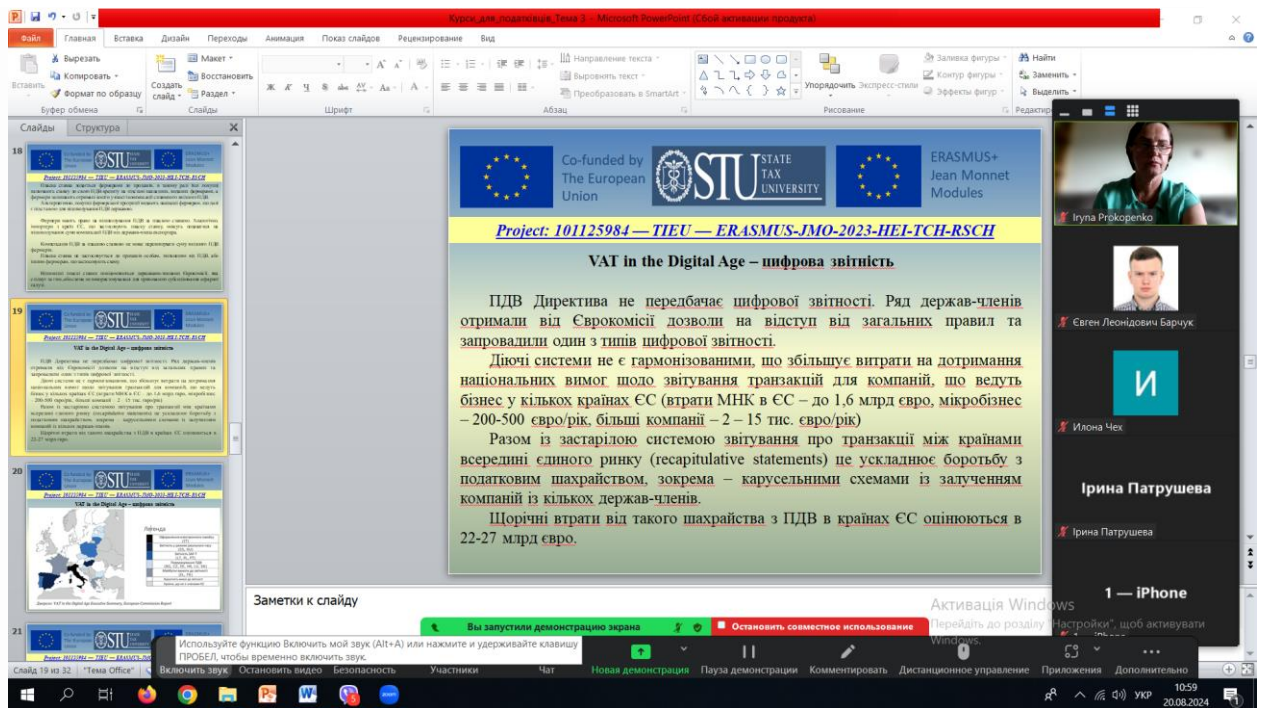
Курси_для_податківців_Тема 3 - Microsoft PowerPoint (Сбой активации продукта)

Файл Главная Вставка Дизайн Переходы Анимация Показ слайдов Рецензирование Вид

Вырезать
Копировать
Вставить
Формат по образцу
Буфер обмена
Создать слайд
Макет
Восстановить
Раздел
Слайды
Шрифт
Направление текста
Выровнять текст
Преобразовать в SmartArt
Абзац
Упорядочить
Экспресс-стили
Заливка фигуры
Контур фигуры
Эффекты фигур
Рисование
Найти
Заменить
Выделить
Редактир

Слайды Структура

18
19
20
21

Co-funded by The European Union
STU STATE TAX UNIVERSITY
ERASMUS+ Jean Monnet Modules

Project: 101125984 — TIEU — ERASMUS-JMO-2023-HEI-TCH-RSCH

VAT in the Digital Age – цифрова звітність

ПДВ Директива не передбачає цифрової звітності. Ряд держав-членів отримали від Єврокомісії дозволи на відступ від загальних правил та запровадили один з типів цифрової звітності.

Діючі системи не є гармонізованими, що збільшує витрати на дотримання національних вимог щодо звітування транзакцій для компаній, що ведуть бізнес у кількох країнах ЄС (втрати МНК в ЄС – до 1,6 млрд євро, мікробізнес – 200-500 євро/рік, більші компанії – 2 – 15 тис. євро/рік)

Разом із застарілою системою звітування про транзакції між країнами всередині єдиного ринку (recapitulative statements) це ускладнює боротьбу з податковим шахрайством, зокрема – карусельними схемами із залученням компаній із кількох держав-членів.

Щорічні втрати від такого шахрайства з ПДВ в країнах ЄС оцінюються в 22-27 млрд євро.

Заметки к слайду

Iryna Prokopenko
Євген Леонідович Барчук
И
Илона Чех
Ірина Патрушева
Ірина Патрушева
1 — iPhone

Вы запустили демонстрацию экрана
Остановить совместное использование

Активація Windows
Перейдіть до розділу "Настройки", щоб активувати Windows.

Используйте функцию Включить мой звук (Alt+A) или нажмите и удерживайте клавишу ПРОБЕЛ, чтобы временно включить звук.

Слайд 19 из 32 "Тема Office"
Включить звук Остановить видео Безопасность Участники Чат Новая демонстрация Пауза демонстрации Комментировать Дистанционное управление Приложения Дополнительно

УКР 10:59 20.08.2024